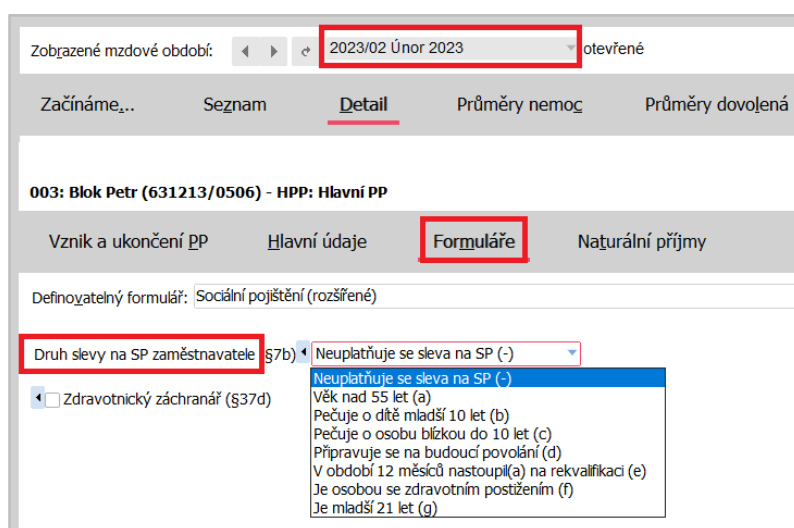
Zobrazené mzdové období: 2023/02 Únor 2023 otevřené

Začínáme... Seznam Detail Průměry nemoc Průměry dovolená

003: Blok Petr (631213/0506) - HPP: Hlavní PP

Vznik a ukončení PP Hlavní údaje Formuláře Naturální příjmy

Definovatelný formulář: Sociální pojištění (rozšířené)

Druh slevy na SP zaměstnavatele §7b) Neuplatňuje se sleva na SP (-)

Zdravotnický záchranář (§37d)

Neuplatňuje se sleva na SP (-)
Věk nad 55 let (a)
Pečuje o dítě mladší 10 let (b)
Pečuje o osobu blízkou do 10 let (c)
Připravuje se na budoucí povolání (d)
V období 12 měsíců nastoupil(a) na rekvalifikaci (e)
Je osobou se zdravotním postižením (f)
Je mladší 21 let (g)